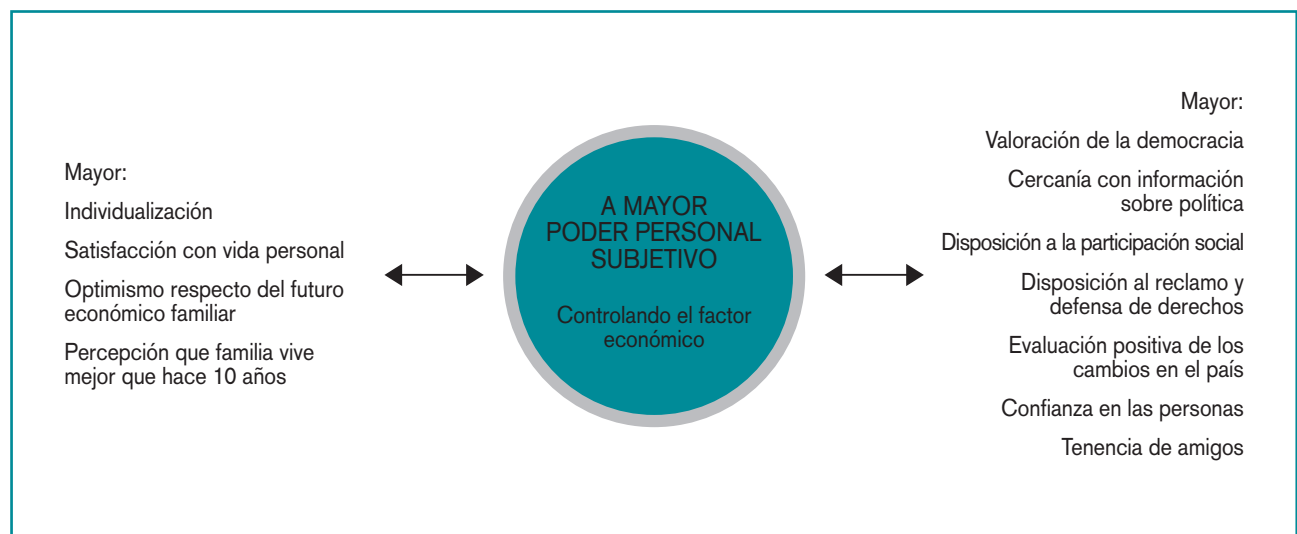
Mayor:

Individualización

Satisfacción con vida personal

Optimismo respecto del futuro económico familiar

Percepción que familia vive mejor que hace 10 años

A MAYOR PODER PERSONAL SUBJETIVO

Controlando el factor económico

Mayor:

Valoración de la democracia

Cercanía con información sobre política

Disposición a la participación social

Disposición al reclamo y defensa de derechos

Evaluación positiva de los cambios en el país

Confianza en las personas

Tenencia de amigos